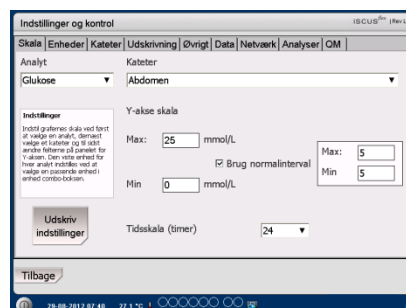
Indstillinger og kontrol

ISCUS$^{flex}$ | Rev L

Skala | Enheder | Kateter | Udskrivning | Øvrigt | Data | Netværk | Analyser | QM

Analyt

Glukose

Kateter

Abdomen

Indstillinger

Indstil grafernes skala ved først at vælge en analyt, dernæst vælge et kateter og til sidst ændre felterne på panelet for Y-aksen. Den valgte enhed for hver analyt indstilles ved at vælge en passende enhed i enhed combo-boksen.

Y-akse skala

Max: 25 mmol/L

☑ Brug normalinterval

Max: 5

Min 5

Min 0 mmol/L

Udskriv indstillinger

Tidsskala (timer) 24

Tilbage

29-08-2012 07:48 27.1 °C